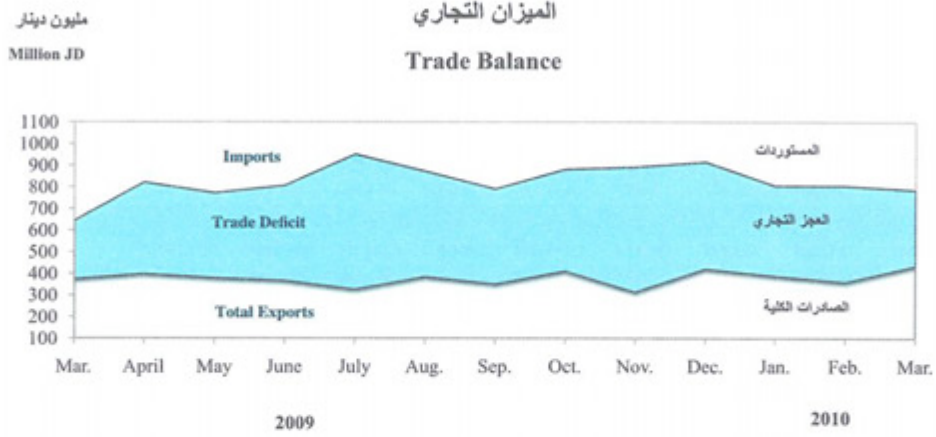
مليون دينار
Million JD

الميزان التجاري
Trade Balance

1100
1000
900
800
700
600
500
400
300
200
100

Imports
المستوردات
Trade Deficit
العجز التجاري
Total Exports
الصادرات الكلية

Mar. April May June July Aug. Sep. Oct. Nov. Dec. Jan. Feb. Mar.

2009
2010